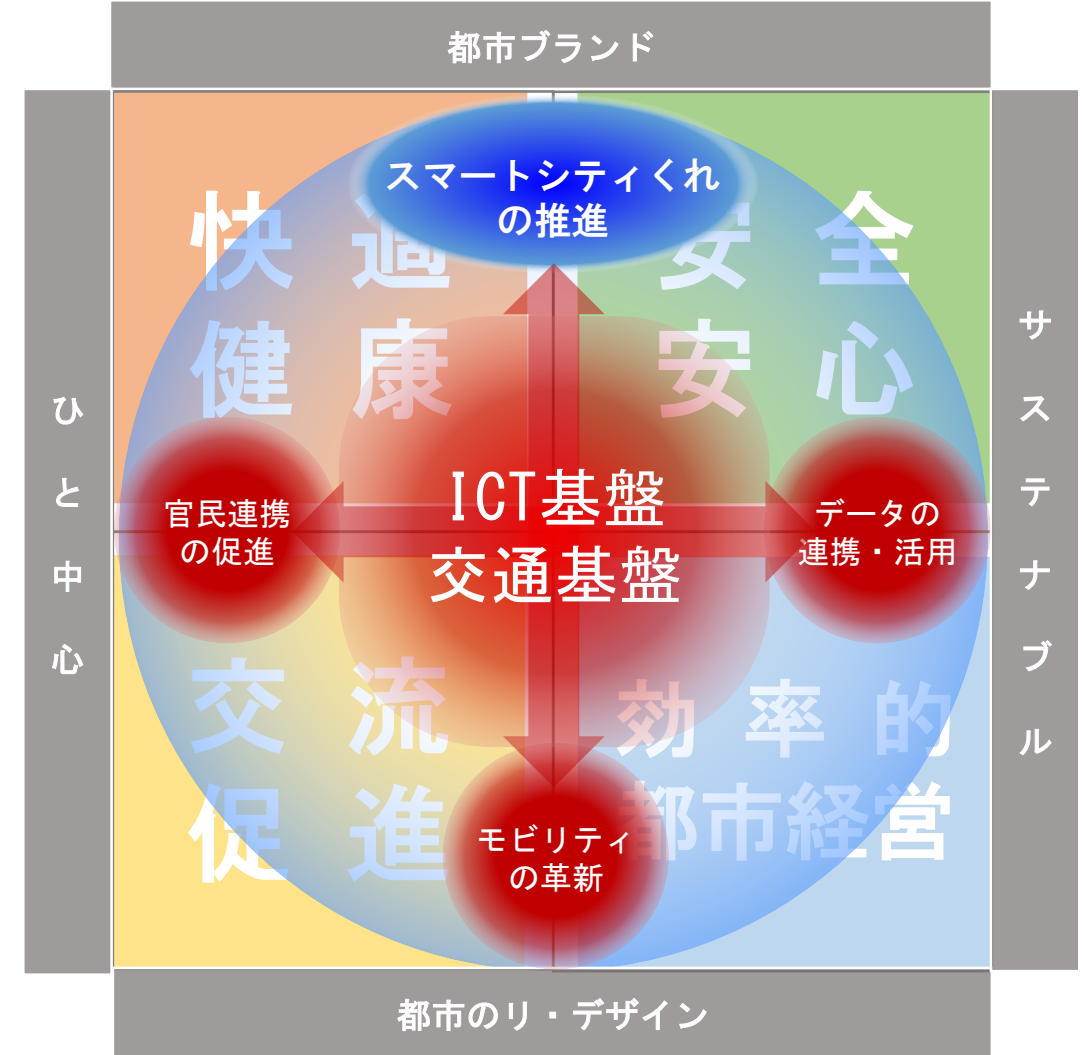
都市ブランド

ひと中心

サステナブル

スマートシティくれの推進

快適
健康

安全
安心

官民連携の促進

ICT基盤
交通基盤

データの連携・活用

交流
促進

効率的
都市経営

モビリティの革新

都市のリ・デザイン